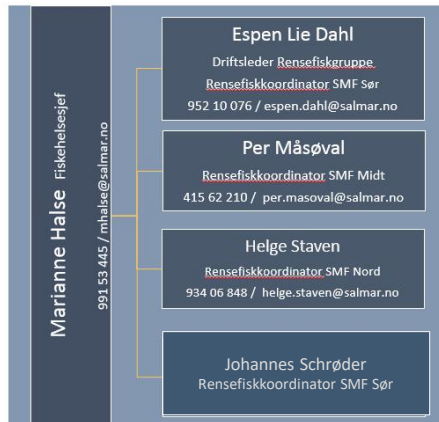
Marianne Halse Fiskehelsesjef
991 53 445 / mhalse@salmar.no

Espen Lie Dahl
Driftsleder Rensefiskgruppe
Rensefiskkoordinator SMF Sør
952 10 076 / espen.dahl@salmar.no

Per Måsøval
Rensefiskkoordinator SMF Midt
415 62 210 / per.masoval@salmar.no

Helge Staven
Rensefiskkoordinator SMF Nord
934 06 848 / helge.staven@salmar.no

Johannes Schrøder
Rensefiskkoordinator SMF Sør